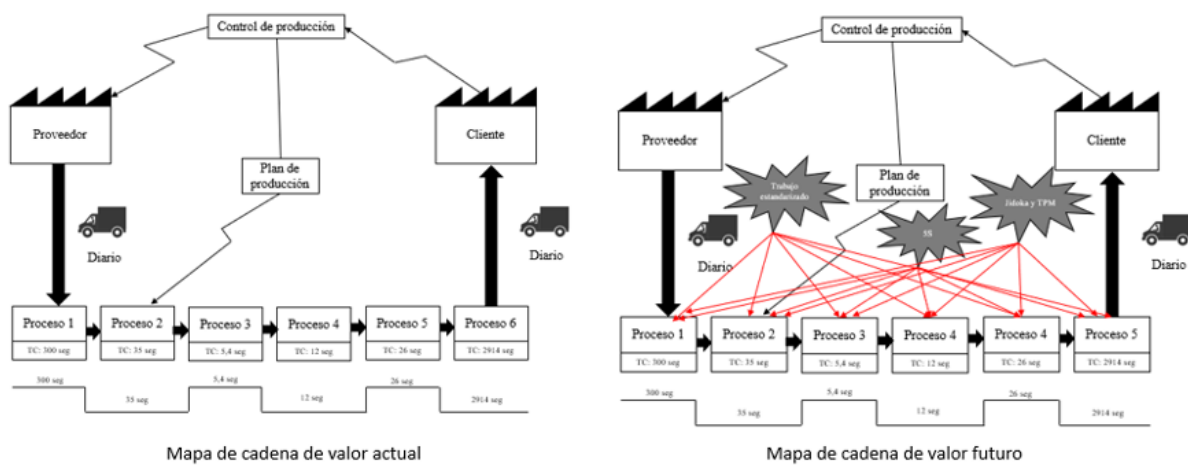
Control de producción

Proveedor

Cliente

Plan de producción

Diario

Diario

Proceso 1
TC: 300 seg

Proceso 2
TC: 35 seg

Proceso 3
TC: 5,4 seg

Proceso 4
TC: 12 seg

Proceso 5
TC: 26 seg

Proceso 6
TC: 2914 seg

300 seg
35 seg
5,4 seg
12 seg
26 seg
2914 seg

Mapa de cadena de valor actual

Control de producción

Proveedor

Cliente

Plan de producción

Trabajo estandarizado

5S

Jidoka y TPM

Diario

Diario

Proceso 1
TC: 300 seg

Proceso 2
TC: 35 seg

Proceso 3
TC: 5,4 seg

Proceso 4
TC: 12 seg

Proceso 4
TC: 26 seg

Proceso 5
TC: 2914 seg

300 seg
35 seg
5,4 seg
12 seg
26 seg
2914 seg

Mapa de cadena de valor futuro